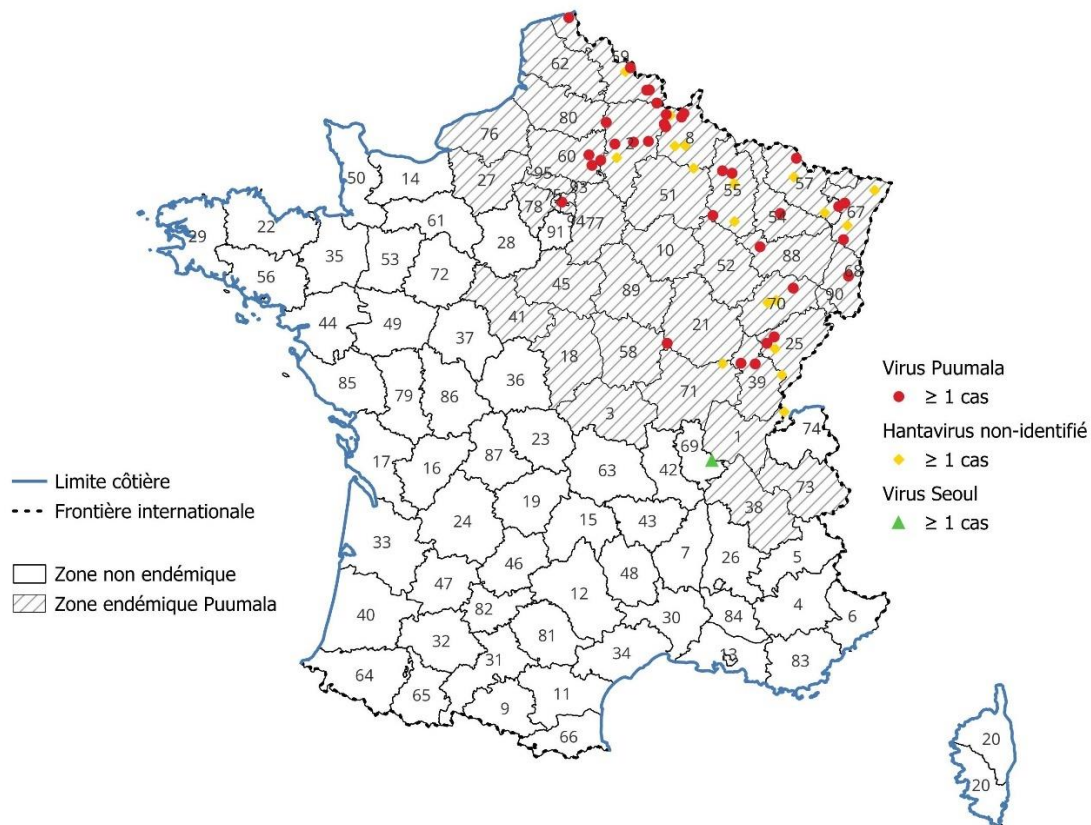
62
59
80
76
60
8
95
27
93
75
50
14
78
94
77
51
55
57
67
54
91
22
29
61
28
10
52
88
35
53
72
56
45
89
68
90
70
44
49
41
37
21
18
58
25
85
79
86
36
71
39
3
69
1
74
23
17
16
87
63
42
73
38
19
24
15
43
33
7
26
5
47
46
48
12
4
82
6
40
32
81
30
84
31
34
13
83
64
65
9
11
66
20
20

Virus Puumala
$\geq$ 1 cas
Hantavirus non-identifié
$\geq$ 1 cas
Virus Seoul
$\geq$ 1 cas

Limite côtière
Frontière internationale

Zone non endémique
Zone endémique Puumala